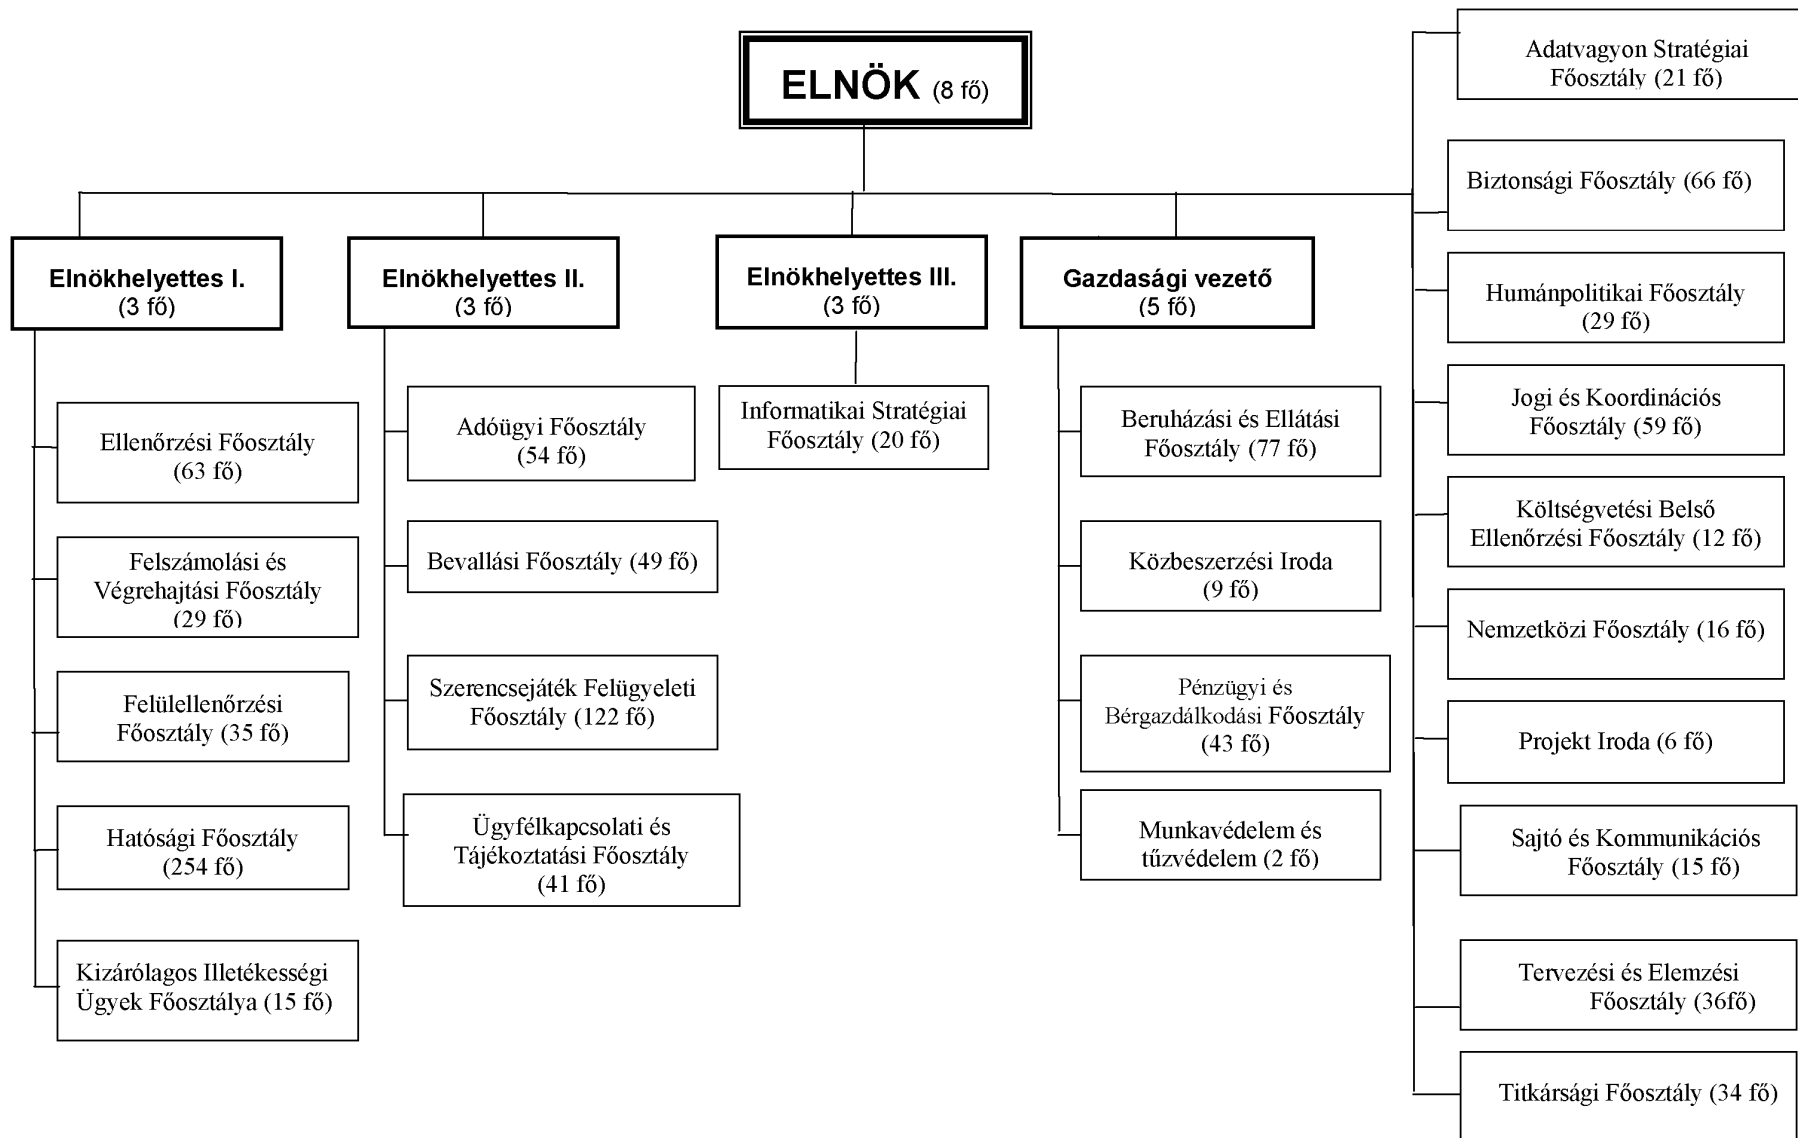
ELNÖK (8 fő)

Elnökhelyettes I.
(3 fő)

Ellenőrzési Főosztály
(63 fő)

Felszámolási és Végrehajtási Főosztály
(29 fő)

Felülellenőrzési Főosztály (35 fő)

Hatósági Főosztály
(254 fő)

Kizárólagos Illetékességi Ügyek Főosztálya (15 fő)

Elnökhelyettes II.
(3 fő)

Adóügyi Főosztály
(54 fő)

Bevallási Főosztály (49 fő)

Szerencsejáték Felügyeleti Főosztály (122 fő)

Ügyfélkapcsolati és Tájékoztatási Főosztály
(41 fő)

Elnökhelyettes III.
(3 fő)

Informatikai Stratégiai Főosztály (20 fő)

Gazdasági vezető
(5 fő)

Beruházási és Ellátási Főosztály (77 fő)

Közbeszerzési Iroda
(9 fő)

Pénzügyi és Bérgazdálkodási Főosztály
(43 fő)

Munkavédelem és tűzvédelem (2 fő)

Adatvagyon Stratégiai Főosztály (21 fő)

Biztonsági Főosztály (66 fő)

Humánpolitikai Főosztály
(29 fő)

Jogi és Koordinációs Főosztály (59 fő)

Költségvetési Belső Ellenőrzési Főosztály (12 fő)

Nemzetközi Főosztály (16 fő)

Projekt Iroda (6 fő)

Sajtó és Kommunikációs Főosztály (15 fő)

Tervezési és Elemzési Főosztály (36fő)

Titkársági Főosztály (34 fő)